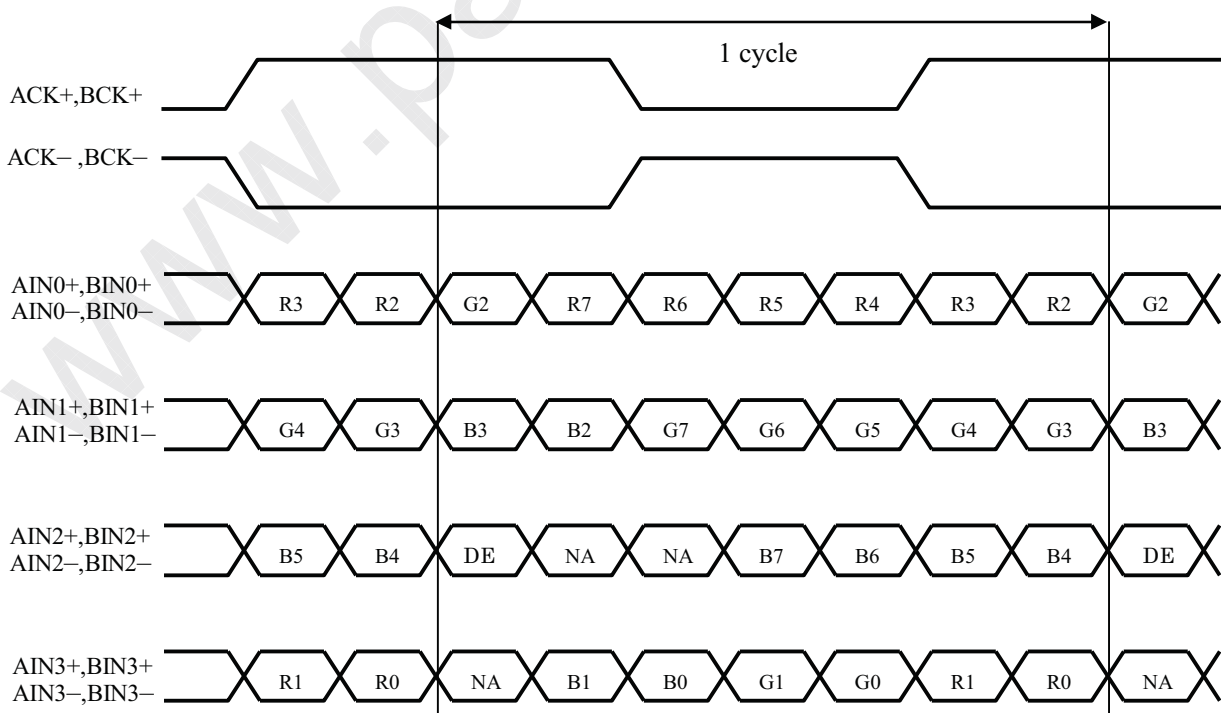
1 cycle

ACK+,BCK+

ACK– ,BCK–

AIN0+,BIN0+
AIN0–,BIN0–

R3 R2 G2 R7 R6 R5 R4 R3 R2 G2

AIN1+,BIN1+
AIN1–,BIN1–

G4 G3 B3 B2 G7 G6 G5 G4 G3 B3

AIN2+,BIN2+
AIN2–,BIN2–

B5 B4 DE NA NA B7 B6 B5 B4 DE

AIN3+,BIN3+
AIN3–,BIN3–

R1 R0 NA B1 B0 G1 G0 R1 R0 NA